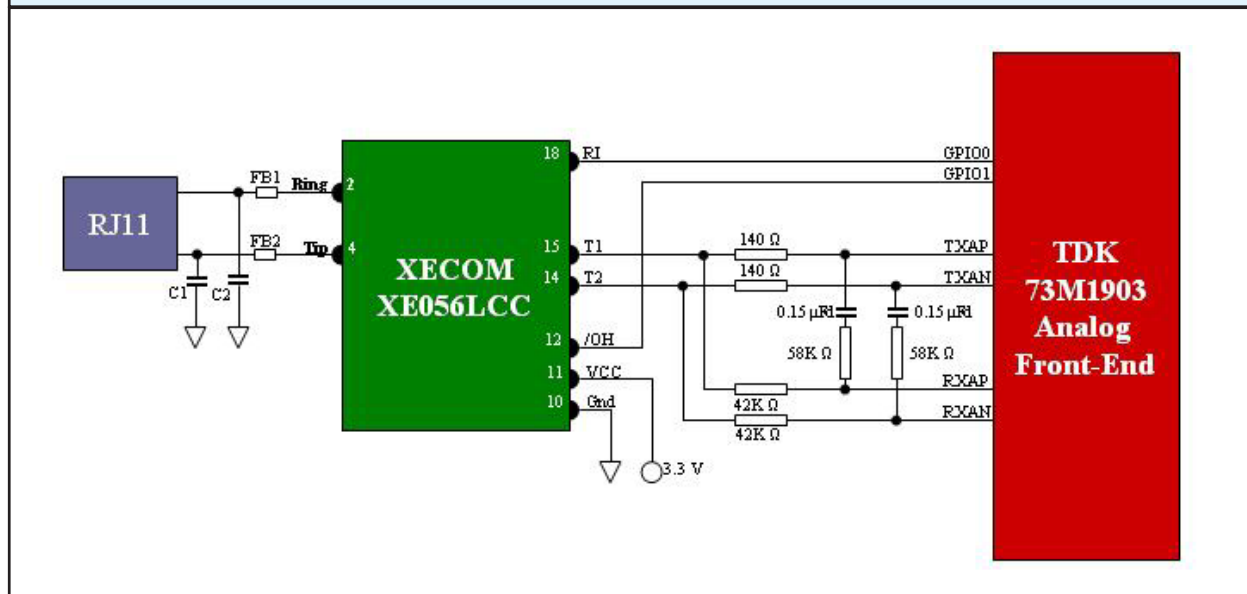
RJ11

FB1

FB2

C1

C2

Ring 2

Tip 4

XECOM
XE056LCC

18 RI

15 T1

14 T2

12 /OH

11 VCC

10 Gnd

3.3 V

140 Ω

140 Ω

0.15 µF

0.15 µF

58K Ω

58K Ω

42K Ω

42K Ω

GPIO0

GPIO1

TXAP

TXAN

RXAP

RXAN

TDK
73M1903
Analog
Front-End